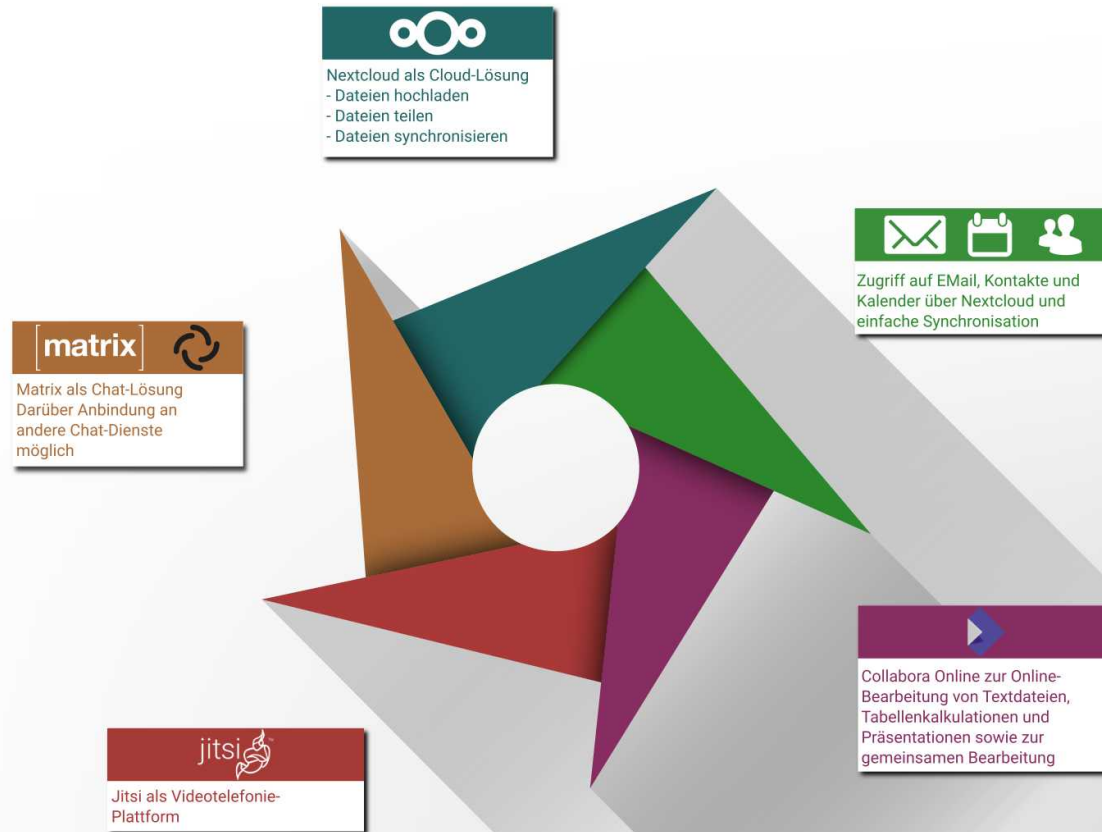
Nextcloud als Cloud-Lösung
- Dateien hochladen
- Dateien teilen
- Dateien synchronisieren

Zugriff auf EMail, Kontakte und Kalender über Nextcloud und einfache Synchronisation

[matrix]

Matrix als Chat-Lösung
Darüber Anbindung an andere Chat-Dienste möglich

Collabora Online zur Online-Bearbeitung von Textdateien, Tabellenkalkulationen und Präsentationen sowie zur gemeinsamen Bearbeitung

jitsi

Jitsi als Videotelefonie-Plattform